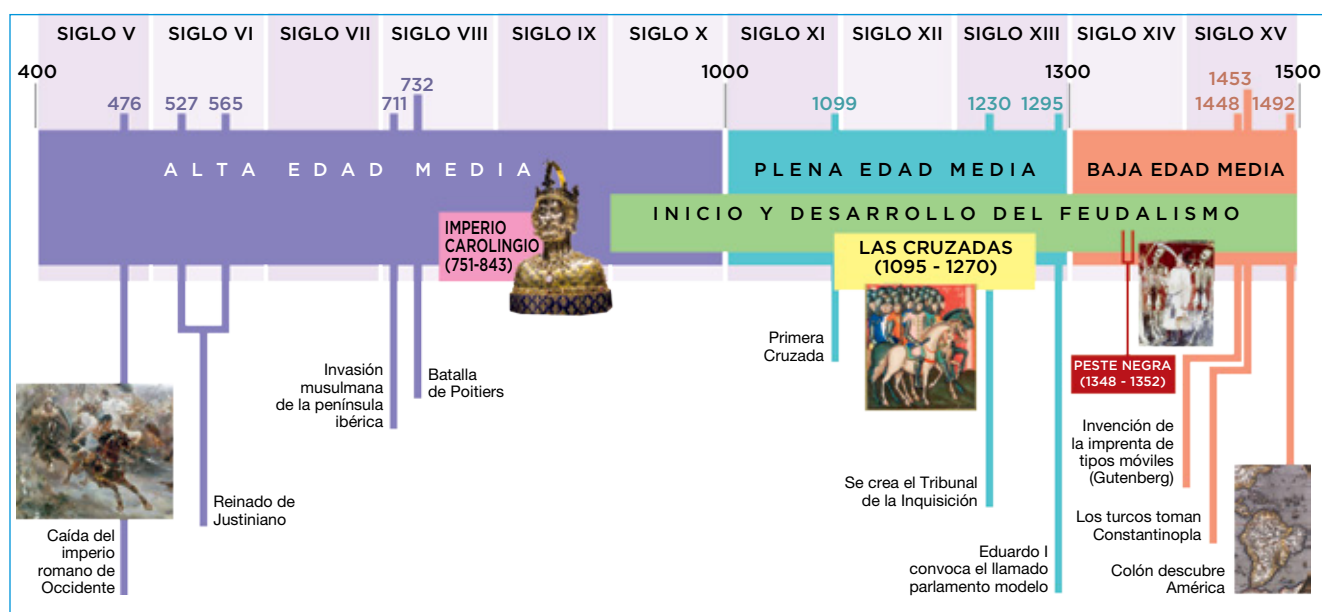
SIGLO V SIGLO VI SIGLO VII SIGLO VIII SIGLO IX SIGLO X SIGLO XI SIGLO XII SIGLO XIII SIGLO XIV SIGLO XV

400 476 527 565 711 732 1000 1099 1230 1295 1300 1453 1448 1492 1500

ALTA EDAD MEDIA

PLENA EDAD MEDIA

BAJA EDAD MEDIA

INICIO Y DESARROLLO DEL FEUDALISMO

IMPERIO CAROLINGIO (751-843)

LAS CRUZADAS (1095 - 1270)

PESTE NEGRA (1348 - 1352)

Caída del imperio romano de Occidente

Reinado de Justiniano

Invasión musulmana de la península ibérica

Batalla de Poitiers

Primera Cruzada

Se crea el Tribunal de la Inquisición

Eduardo I convoca el llamado parlamento modelo

Invención de la imprenta de tipos móviles (Gutenberg)

Los turcos toman Constantinopla

Colón descubre América